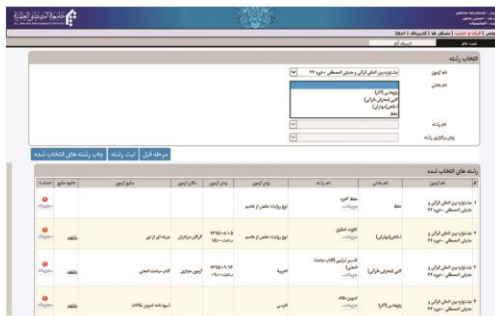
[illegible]

انتخاب رشته

نام آزمون: جشنواره بین المللی قرآنی و حدیثی المصطفی - دوره ۲۲

نام بخش:
پژوهشی (آثار)
ادبی (مخاطب خاص)
شاخص (نوآوری)
حفظ

نام رشته:
زبان برگزاری رشته:

مرحله قبل | ثبت رشته | چاپ رشته های انتخاب شده

رشته های انتخاب شده

| ردیف | نام آزمون | نام بخش | نام رشته | زبان آزمون | زمان آزمون | مکان آزمون | منابع آزمون | فایل منابع | حذف |
|---|---|---|---|---|---|---|---|---|---|
| ۱ | جشنواره بین المللی قرآنی و حدیثی المصطفی - دوره ۲۲ | حفظ | حفظ جزء | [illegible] | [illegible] | | | | |
| ۲ | جشنواره بین المللی قرآنی و حدیثی المصطفی - دوره ۲۲ | شاخص (نوآوری) | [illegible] | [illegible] | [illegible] | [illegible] | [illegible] | دانلود | |
| ۳ | جشنواره بین المللی قرآنی و حدیثی المصطفی - دوره ۲۲ | ادبی (مخاطب خاص) | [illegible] | العربیة | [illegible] | آزمون مجازی | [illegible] | دانلود | |
| ۴ | جشنواره بین المللی قرآنی و حدیثی المصطفی - دوره ۲۲ | پژوهشی (آثار) | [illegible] | فارسی | | | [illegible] | دانلود | |